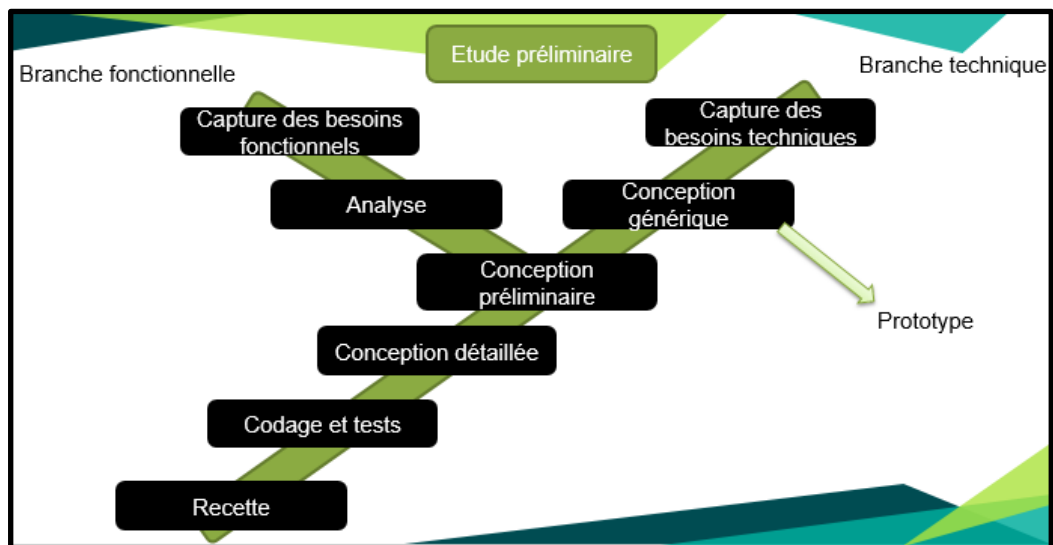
Etude préliminaire

Branche fonctionnelle

Branche technique

Capture des besoins fonctionnels

Capture des besoins techniques

Analyse

Conception générique

Conception préliminaire

Prototype

Conception détaillée

Codage et tests

Recette